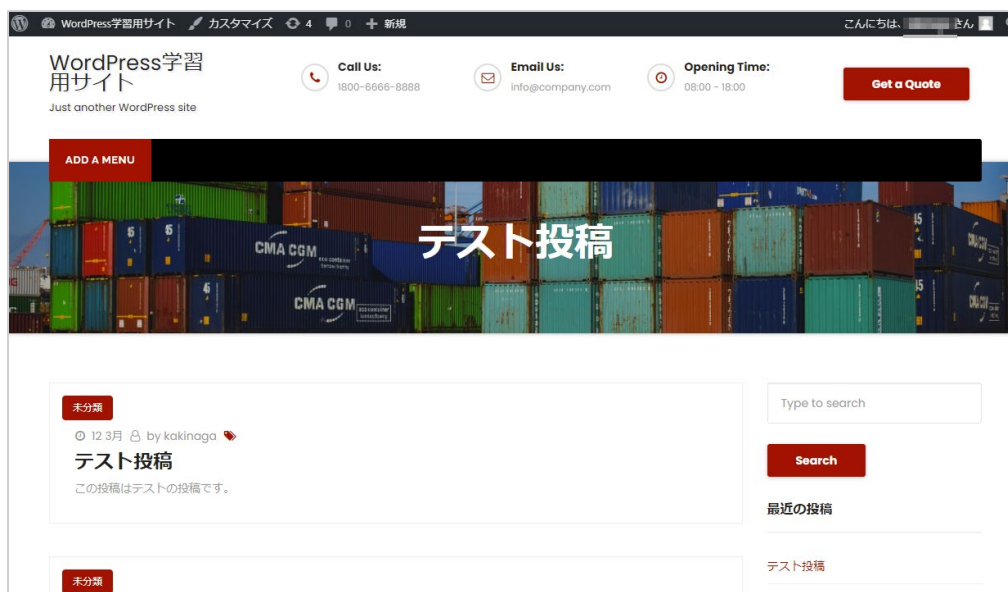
WordPress学習用サイト カスタマイズ 4 0 新規 こんにちは、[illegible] さん

WordPress学習用サイト
Just another WordPress site

Call Us:
1800-6666-8888

Email Us:
info@company.com

Opening Time:
08:00 - 18:00

Get a Quote

ADD A MENU

CMA CGM
CMA CGM

テスト投稿

未分類
12 3月 by kakinaga
テスト投稿
この投稿はテストの投稿です。

未分類

Type to search
Search
最近の投稿
テスト投稿